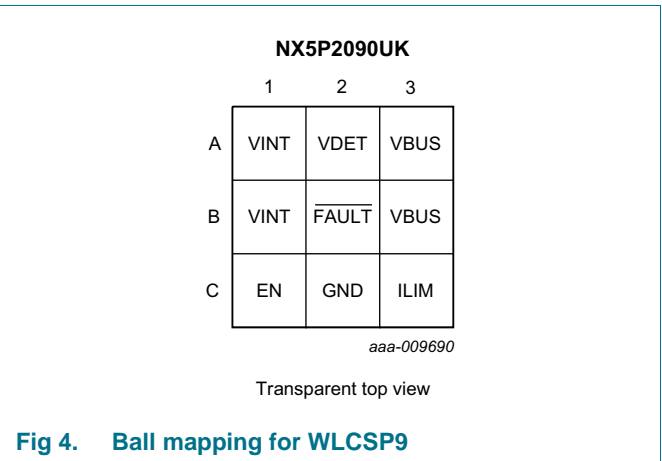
NX5P2090UK

| | 1 | 2 | 3 |
|---|---|---|---|
| A | VINT | VDET | VBUS |
| B | VINT | $\overline{\text{FAULT}}$ | VBUS |
| C | EN | GND | ILIM |

aaa-009690

Transparent top view

Fig 4. Ball mapping for WLCSP9